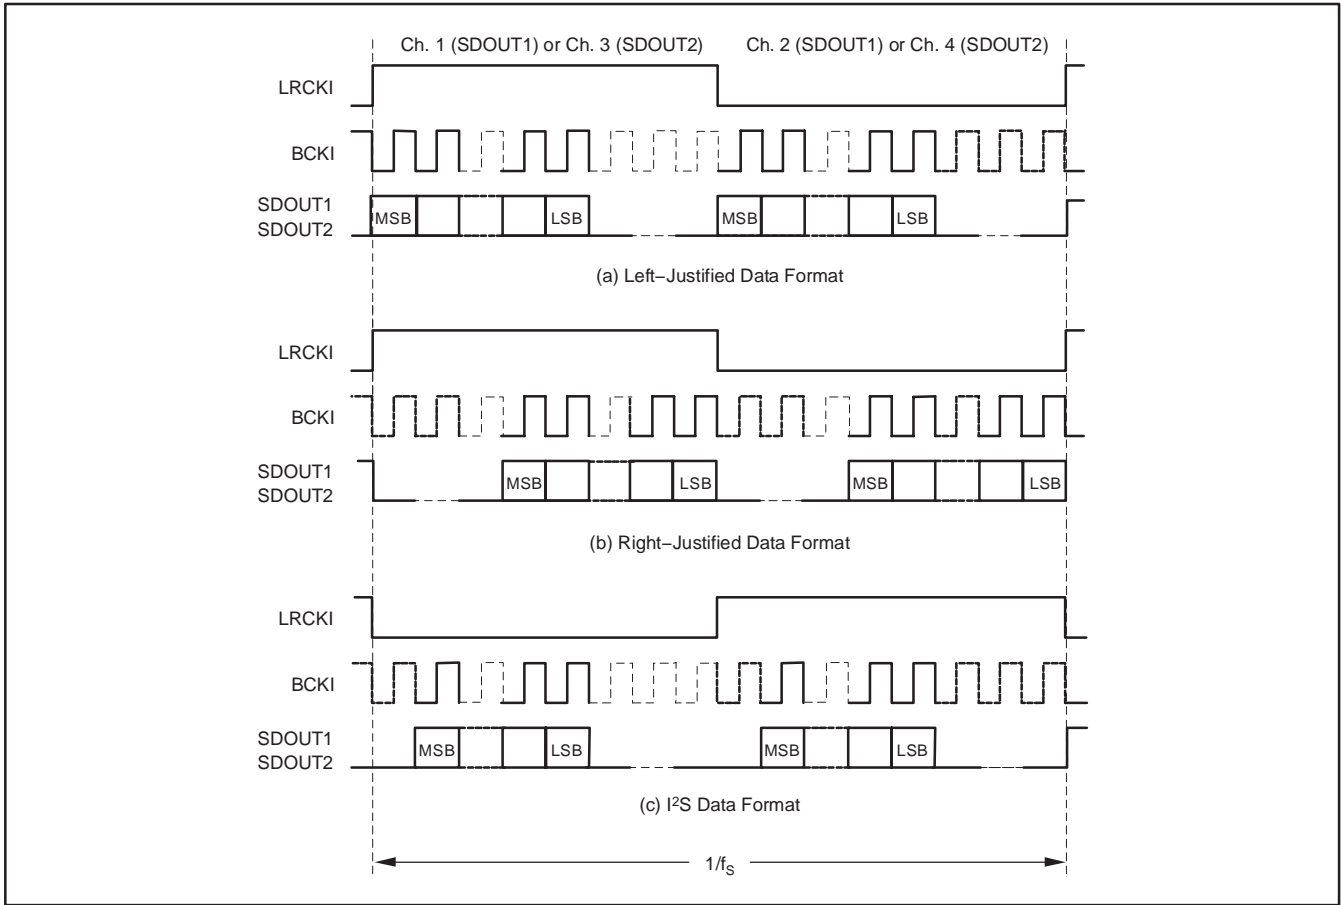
Ch. 1 (SDOUT1) or Ch. 3 (SDOUT2)
Ch. 2 (SDOUT1) or Ch. 4 (SDOUT2)

LRCKI

BCKI

SDOUT1
SDOUT2

MSB LSB MSB LSB

(a) Left−Justified Data Format

LRCKI

BCKI

SDOUT1
SDOUT2

MSB LSB MSB LSB

(b) Right−Justified Data Format

LRCKI

BCKI

SDOUT1
SDOUT2

MSB LSB MSB LSB

(c) I$^2$S Data Format

$1/f_S$